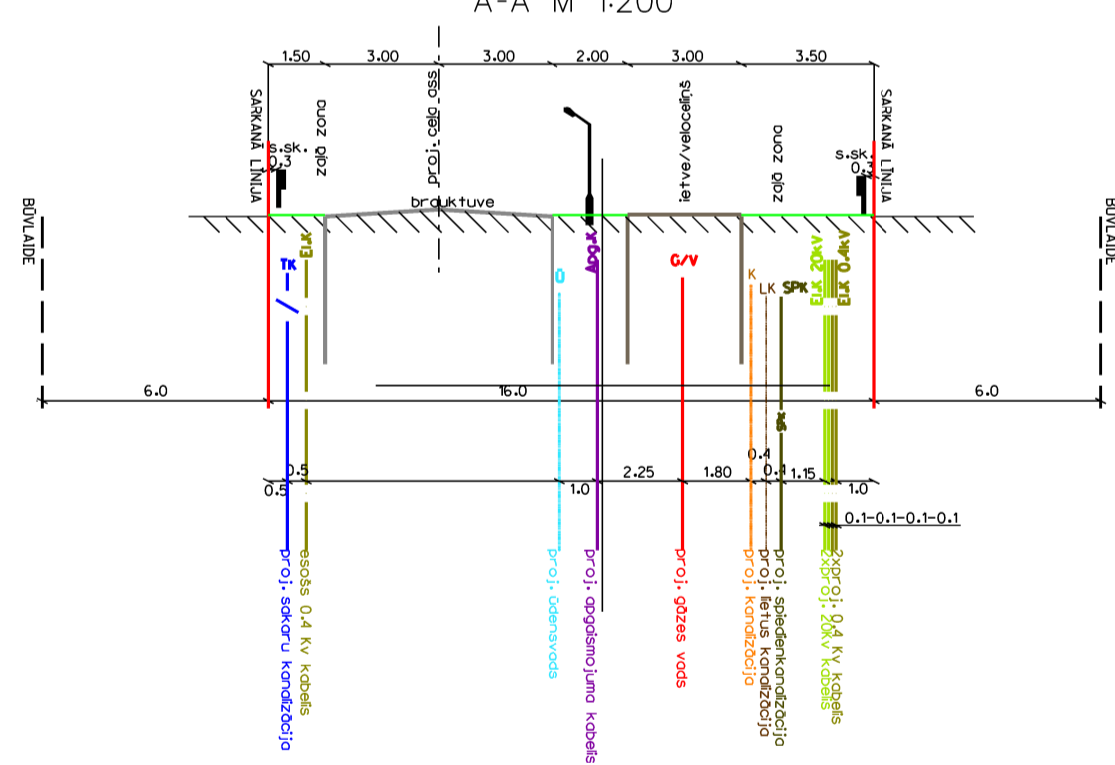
A-A M 1:200

1.50 3.00 3.00 2.00 3.00 3.50

SARKANĀ LĪNIJA
s.sk. 0.3
zaļā zona
proj. ceļa ass
brauktuve
ietve/veloceliņš
zaļā zona
s.sk 0.3
SARKANĀ LĪNIJA

BŪVLAIDE
BŪVLAIDE

TK
El.K
Ū
Apg.K
G/V
K
LK
SPK
El.K 20kV
El.K 0.4kV

6.0 16.0 6.0

SPK
0.4
0.5
0.5 1.0 2.25 1.80 0.1 1.15 1.0
0.1-0.1-0.1-0.1

proj. sakaru kanalizācija
esošs 0.4 kV kabelis
proj. ūdensvads
proj. apgaismojuma kabelis
proj. gāzes vads
proj. kanalizācija
proj. lietus kanalizācija
proj. spiedienkanalizācija
2xproj. 0.4 kV kabelis
2xproj. 20kV kabelis